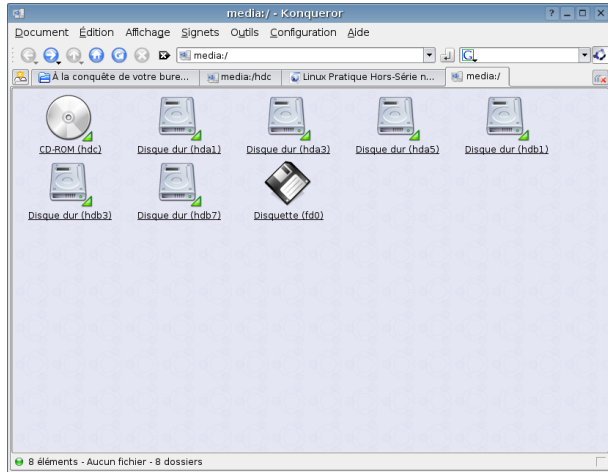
media:/ - Konqueror

Document Édition Affichage Signets Outils Configuration Aide

media:/

À la conquête de votre bure... | media:/hdc | Linux Pratique Hors-Série n... | media:/

CD-ROM (hdc)
Disque dur (hda1)
Disque dur (hda3)
Disque dur (hda5)
Disque dur (hdb1)
Disque dur (hdb3)
Disque dur (hdb7)
Disquette (fd0)

8 éléments - Aucun fichier - 8 dossiers